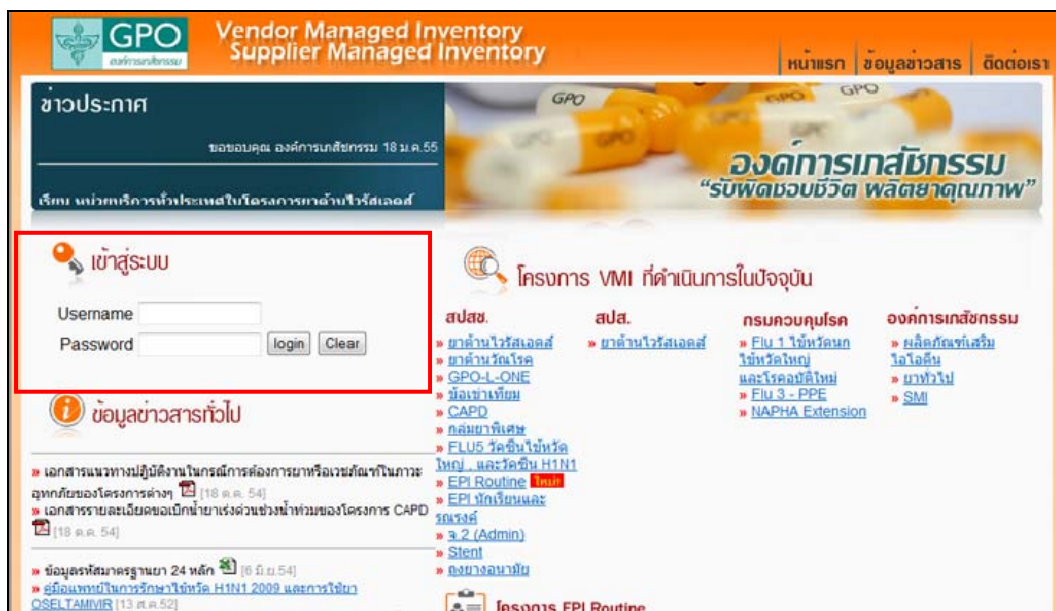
GPO องค์การเภสัชกรรม

Vendor Managed Inventory
Supplier Managed Inventory

หน้าแรก | ข้อมูลข่าวสาร | ติดต่อเรา

ข่าวประกาศ

ขอขอบคุณ องค์การเภสัชกรรม 18 ม.ค.55

เรียน หน่วยบริการทั่วประเทศในโครงการยาต้านไวรัสเอดส์

GPO GPO GPO

องค์การเภสัชกรรม
"รับผิดชอบชีวิต ผลิตยาคุณภาพ"

เข้าสู่ระบบ

Username
Password
login Clear

ข้อมูลข่าวสารทั่วไป

» เอกสารแนวทางปฏิบัติงานในกรณีการต้องการยาหรือเวชภัณฑ์ในภาวะอุทกภัยของโครงการต่างๆ [18 ต.ค. 54]
» เอกสารรายละเอียดขอเบิกน้ำยาเร่งด่วนช่วงน้ำท่วมของโครงการ CAPD [18 ต.ค. 54]

» ข้อมูลรหัสมาตรฐานยา 24 หลัก [6 มิ.ย.54]
» คู่มือแพทย์ในการรักษาไข้หวัด H1N1 2009 และการใช้ยา OSELTAMIVIR [13 ส.ค.52]

โครงการ VMI ที่ดำเนินการในปัจจุบัน

สปสช.
» ยาต้านไวรัสเอดส์
» ยาต้านวัณโรค
» GPO-L-ONE
» ข้อเข่าเทียม
» CAPD
» กลุ่มยาพิเศษ
» FLU5 วัคซีนไข้หวัดใหญ่ , และวัคซีน H1N1
» EPI Routine ใหม่!
» EPI นักเรียนและรณรงค์
» จ.2 (Admin)
» Stent
» ถุงยางอนามัย

สปส.
» ยาต้านไวรัสเอดส์

กรมควบคุมโรค
» Flu 1 ไข้หวัดนกไข้หวัดใหญ่และโรคอุบัติใหม่
» Flu 3 - PPE
» NAPHA Extension

องค์การเภสัชกรรม
» ผลิตภัณฑ์เสริมไอโอดีน
» ยาทั่วไป
» SMI

โครงการ EPI Routine